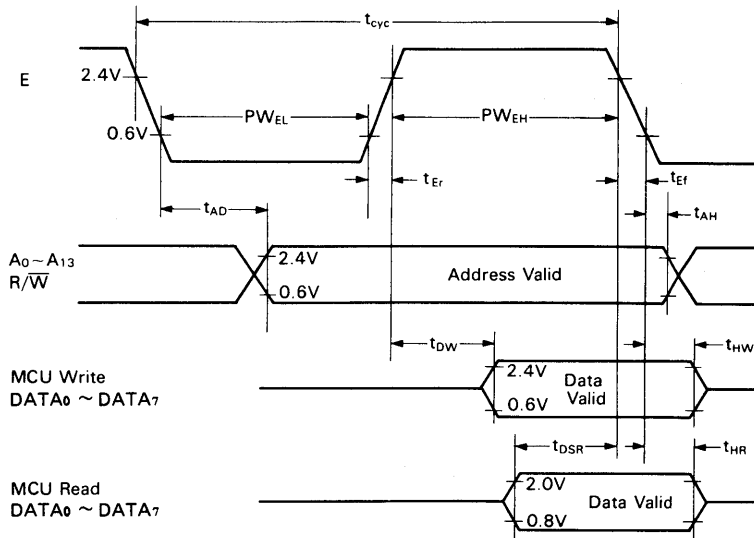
$t_{cyc}$

E

2.4V

0.6V

$PW_{EL}$

$PW_{EH}$

$t_{Er}$

$t_{Ef}$

$t_{AD}$

$t_{AH}$

$A_0 \sim A_{13}$
$R/\overline{W}$

2.4V

0.6V

Address Valid

$t_{DW}$

$t_{HW}$

MCU Write
$DATA_0 \sim DATA_7$

2.4V

0.6V

Data Valid

$t_{DSR}$

$t_{HR}$

MCU Read
$DATA_0 \sim DATA_7$

2.0V

0.8V

Data Valid